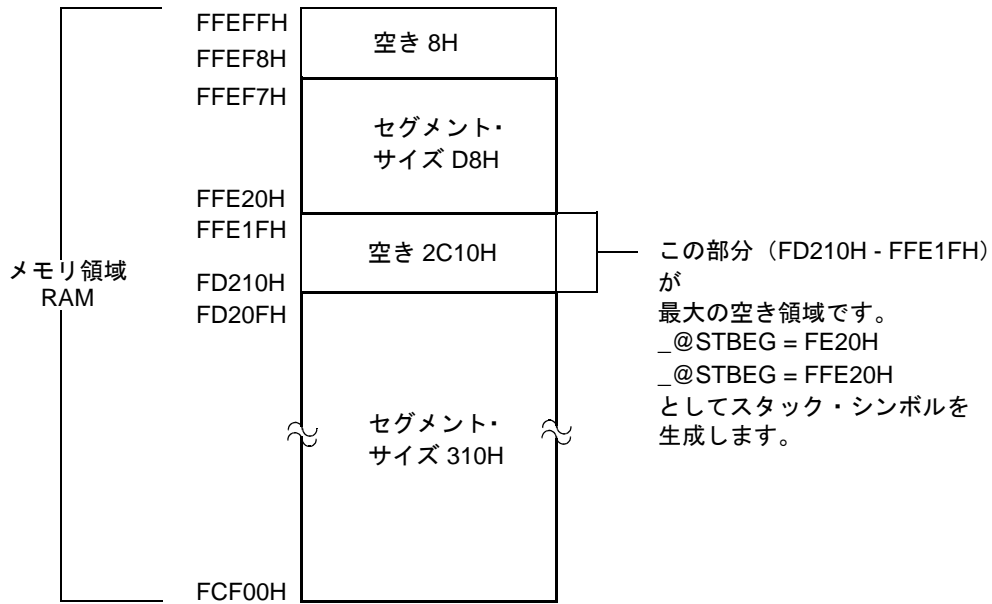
メモリ領域
RAM

FFEFFH
FFEF8H
空き 8H

FFEF7H
セグメント・
サイズ D8H
FFE20H

FFE1FH
空き 2C10H
FD210H

FD20FH
セグメント・
サイズ 310H
FCF00H

この部分（FD210H - FFE1FH）
が
最大の空き領域です。
_@STBEG = FE20H
_@STBEG = FFE20H
としてスタック・シンボルを
生成します。